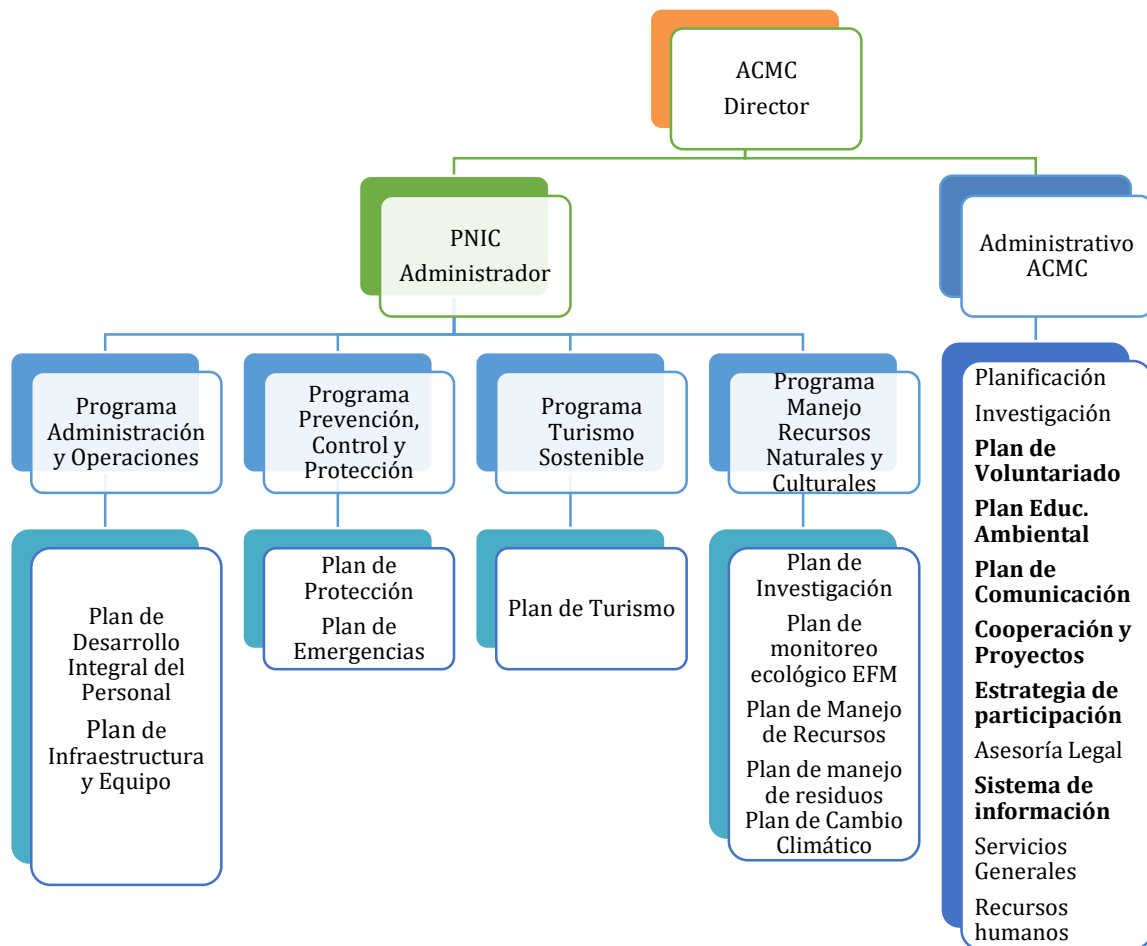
ACMC
Director

PNIC
Administrador

Administrativo
ACMC

Programa Administración y Operaciones

Programa Prevención, Control y Protección

Programa Turismo Sostenible

Programa Manejo Recursos Naturales y Culturales

Plan de Desarrollo Integral del Personal
Plan de Infraestructura y Equipo

Plan de Protección
Plan de Emergencias

Plan de Turismo

Plan de Investigación
Plan de monitoreo ecológico EFM
Plan de Manejo de Recursos
Plan de manejo de residuos
Plan de Cambio Climático

Planificación
Investigación
**Plan de Voluntariado**
**Plan Educ. Ambiental**
**Plan de Comunicación**
**Cooperación y Proyectos**
**Estrategia de participación**
Asesoría Legal
**Sistema de información**
Servicios Generales
Recursos humanos